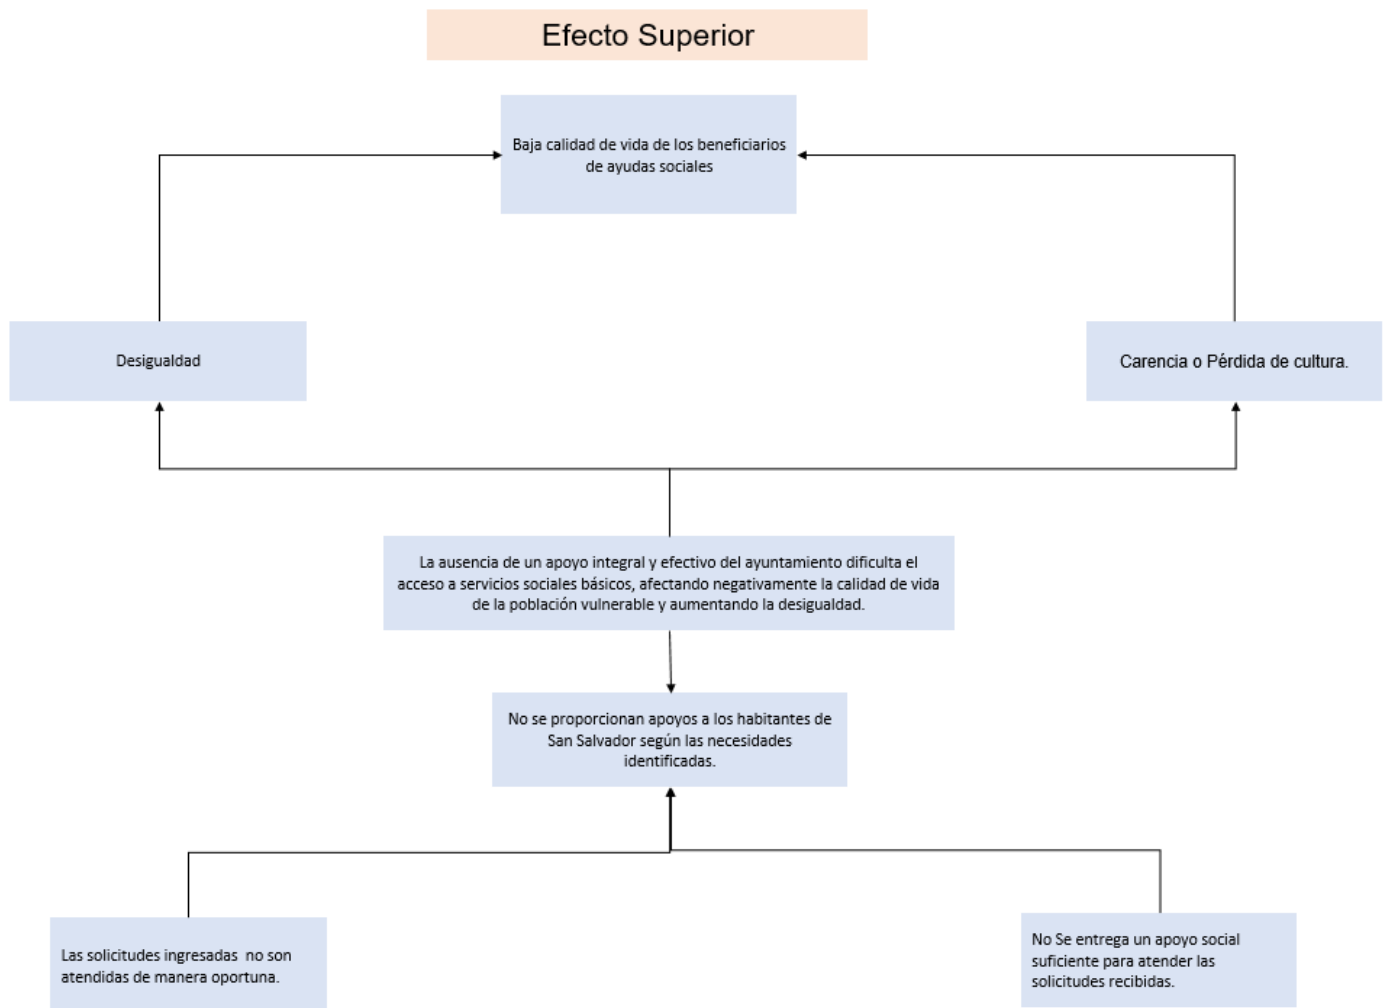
Efecto Superior

Baja calidad de vida de los beneficiarios de ayudas sociales

Desigualdad

Carencia o Pérdida de cultura.

La ausencia de un apoyo integral y efectivo del ayuntamiento dificulta el acceso a servicios sociales básicos, afectando negativamente la calidad de vida de la población vulnerable y aumentando la desigualdad.

No se proporcionan apoyos a los habitantes de San Salvador según las necesidades identificadas.

Las solicitudes ingresadas no son atendidas de manera oportuna.

No Se entrega un apoyo social suficiente para atender las solicitudes recibidas.